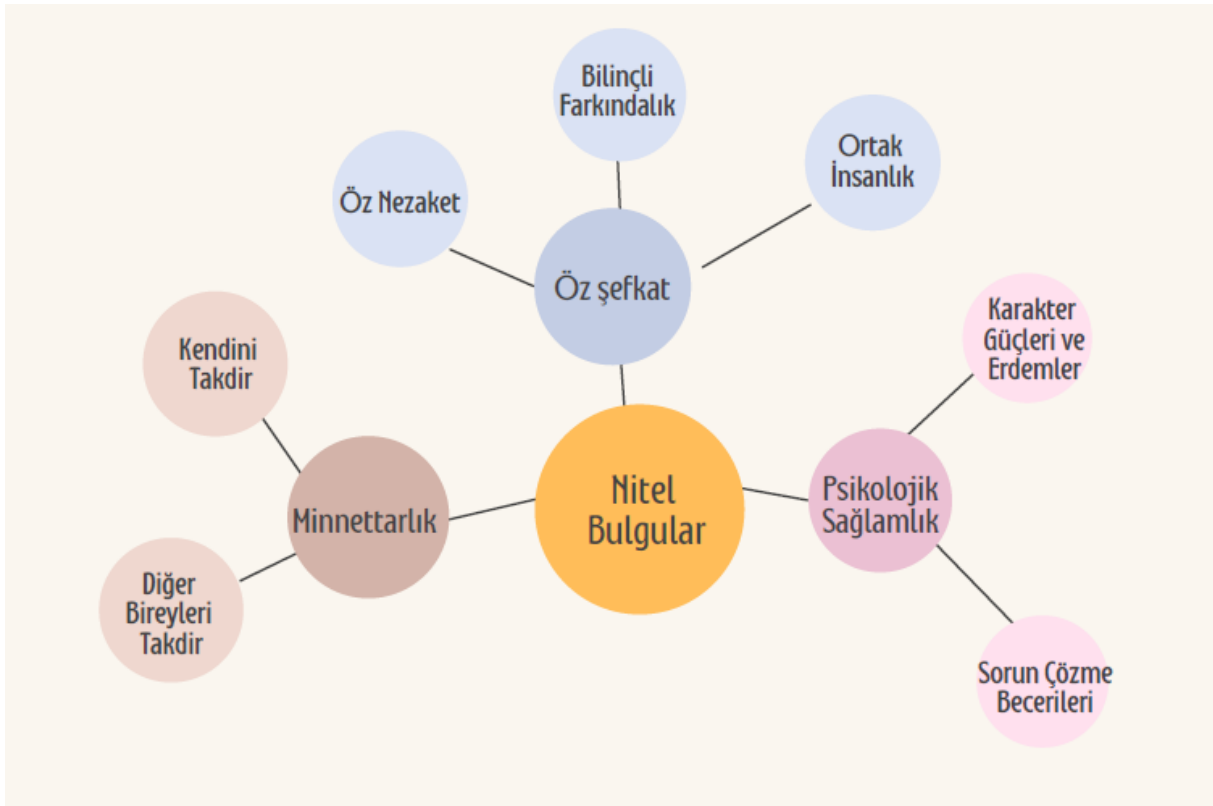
Bilinçli Farkındalık

Öz Nezaket

Ortak İnsanlık

Öz şefkat

Kendini Takdir

Karakter Güçleri ve Erdemler

Minnettarlık

Nitel Bulgular

Psikolojik Sağlamlık

Diğer Bireyleri Takdir

Sorun Çözme Becerileri